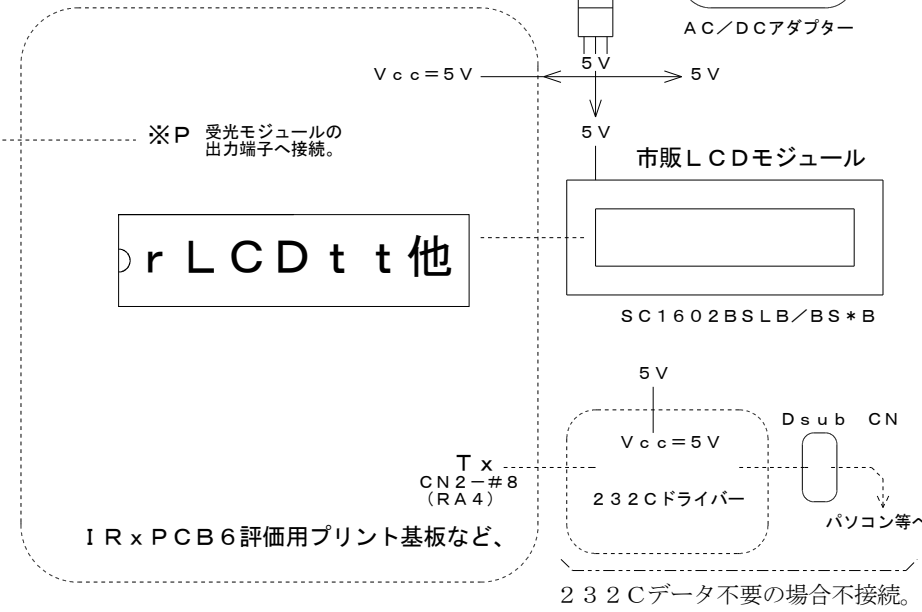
ＡＣ／ＤＣアダプター

Ｖｃｃ＝５Ｖ

５Ｖ

５Ｖ

５Ｖ

※Ｐ 受光モジュールの出力端子へ接続。

市販ＬＣＤモジュール

ｒＬＣＤｔｔ他

ＳＣ１６０２ＢＳＬＢ／ＢＳ＊Ｂ

５Ｖ

Ｖｃｃ＝５Ｖ

Ｄｓｕｂ ＣＮ

Ｔｘ
ＣＮ２－＃８
（ＲＡ４）

２３２Ｃドライバー

パソコン等へ

ＩＲｘＰＣＢ６評価用プリント基板など、

２３２Ｃデータ不要の場合不接続。